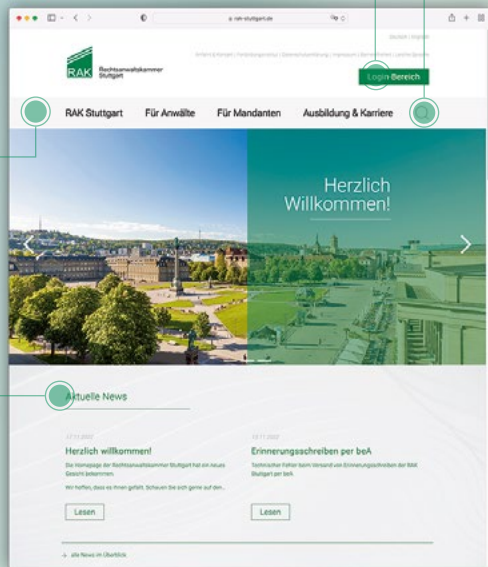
rak-stuttgart.de

Deutsch | English

RAK Rechtsanwaltskammer Stuttgart

Anfahrt & Kontakt | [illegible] | Datenschutzerklärung | Impressum | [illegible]

Login Bereich

RAK Stuttgart   Für Anwälte   Für Mandanten   Ausbildung & Karriere

Herzlich Willkommen!

Aktuelle News

17.11.2022
Herzlich willkommen!
Die Homepage der Rechtsanwaltskammer Stuttgart hat ein neues Gesicht bekommen.
Wir hoffen, dass es Ihnen gefällt. Schauen Sie sich gerne auf den...
Lesen

12.11.2022
Erinnerungsschreiben per beA
Technischer Fehler beim Versand von Erinnerungsschreiben der RAK Stuttgart per beA
Lesen

alle News im Überblick